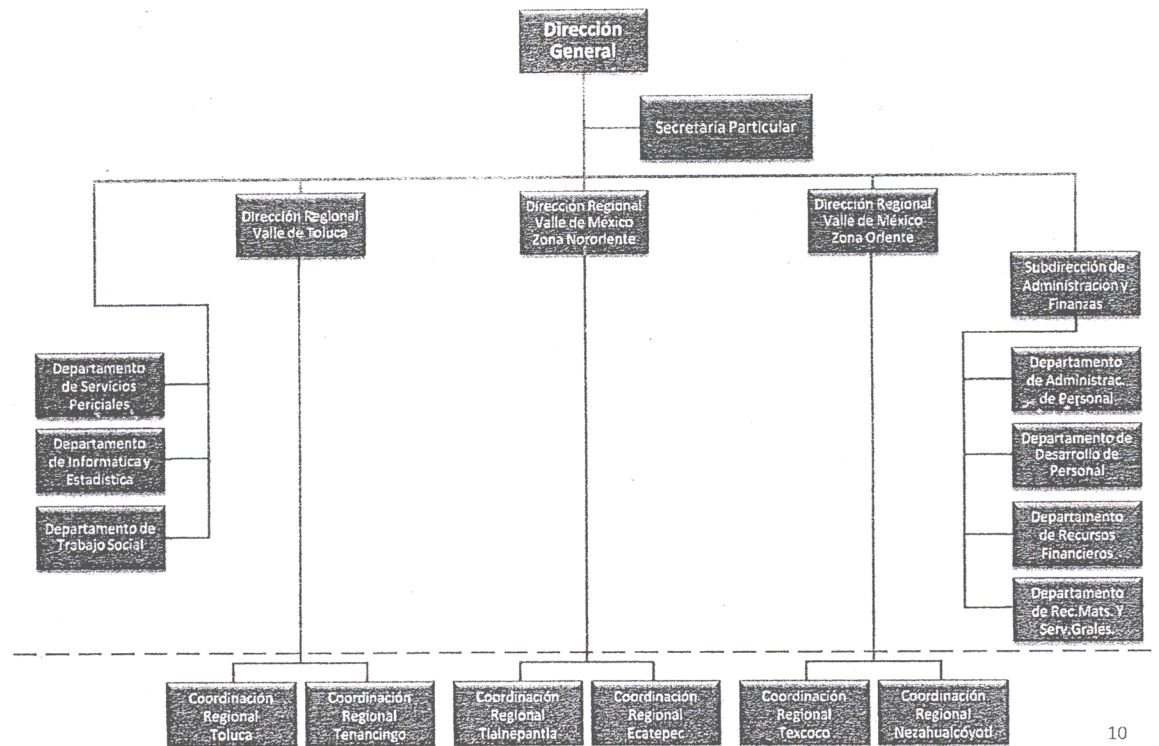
Dirección General

Secretaria Particular

Dirección Regional Valle de Toluca

Dirección Regional Valle de México Zona Nororiente

Dirección Regional Valle de México Zona Oriente

Subdirección de Administración y Finanzas

Departamento de Servicios Periciales

Departamento de Informática y Estadística

Departamento de Trabajo Social

Departamento de Administrac. de Personal

Departamento de Desarrollo de Personal

Departamento de Recursos Financieros

Departamento de Rec.Mats. Y Serv.Grales.

Coordinación Regional Toluca

Coordinación Regional Tenancingo

Coordinación Regional Tlalnepantla

Coordinación Regional Ecatepec

Coordinación Regional Texcoco

Coordinación Regional Nezahualcóyotl

10